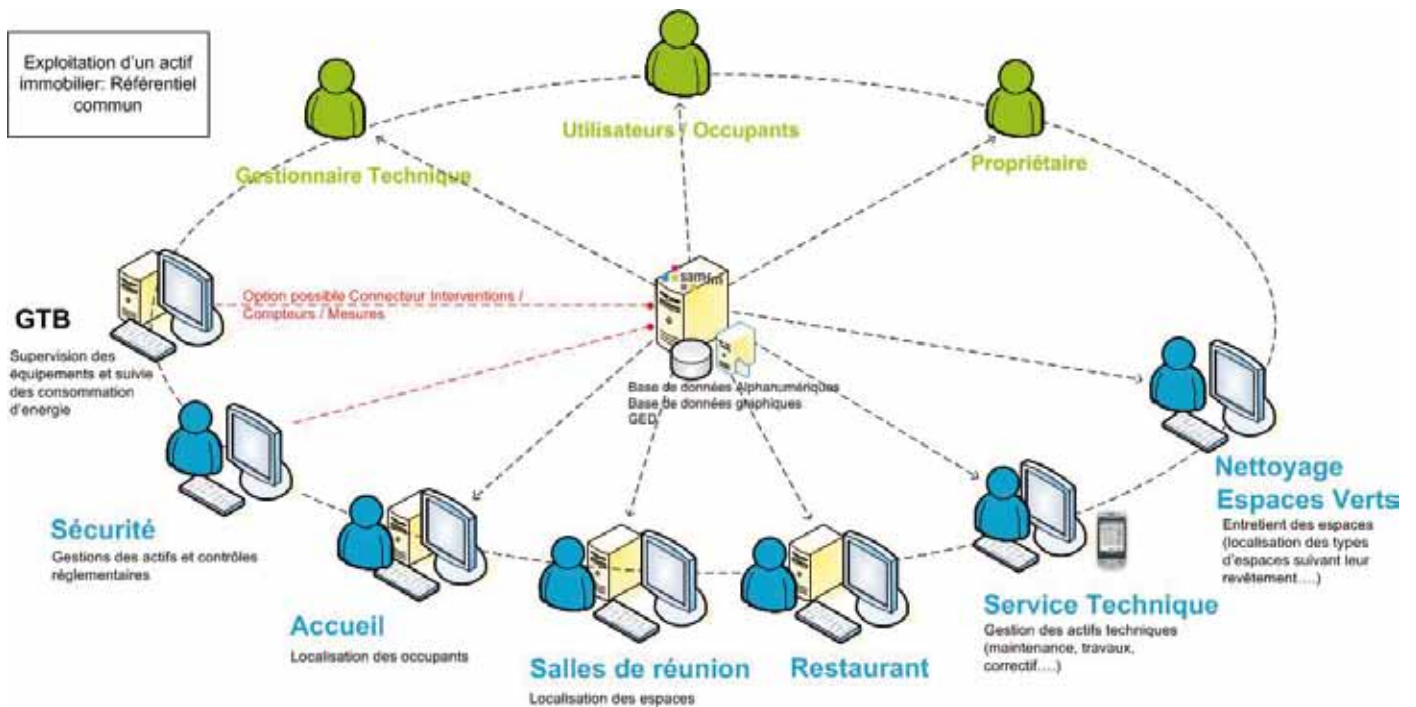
Exploitation d'un actif immobilier: Référentiel commun

Utilisateurs / Occupants

Gestionnaire Technique

Propriétaire

sam

Option possible Connecteur Interventions / Compteurs / Mesures

GTB

Supervision des équipements et suivie des consommation d'énergie

Base de données Alphanumériques
Base de données graphiques
GED

Nettoyage Espaces Verts

Entretient des espaces (localisation des types d'espaces suivant leur revêtement….)

Sécurité

Gestions des actifs et contrôles réglementaires

Accueil

Localisation des occupants

Salles de réunion

Localisation des espaces

Restaurant

Service Technique

Gestion des actifs techniques (maintenance, travaux, correctif….)